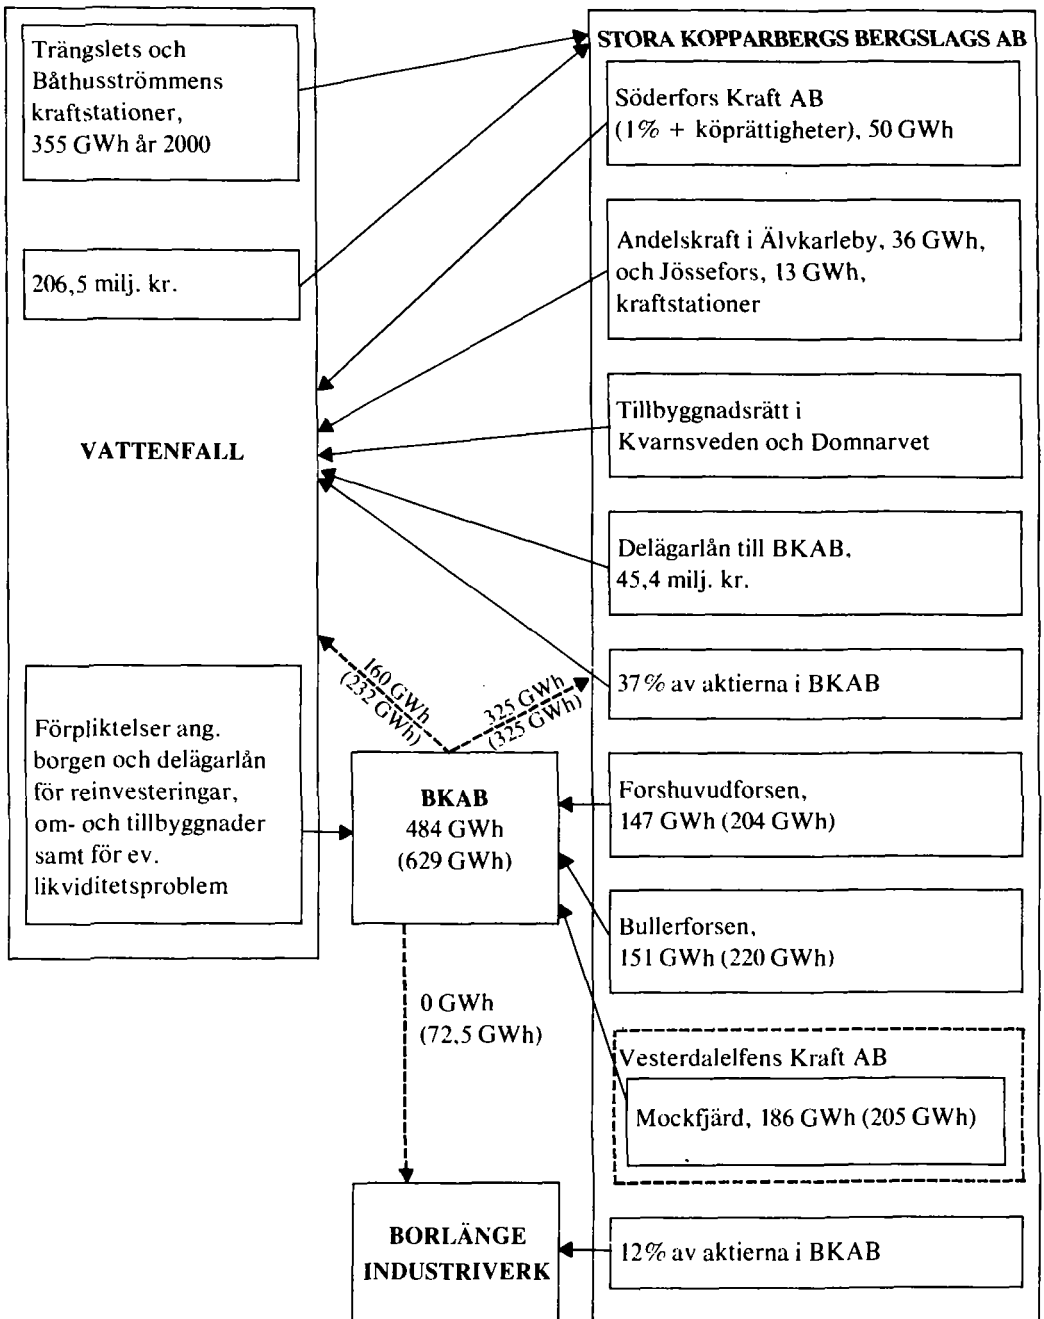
Trängslets och Båthusströmmens kraftstationer, 355 GWh år 2000

206,5 milj. kr.

VATTENFALL

Förpliktelser ang. borgen och delägarlån för reinvesteringar, om- och tillbyggnader samt för ev. likviditetsproblem

STORA KOPPARBERGS BERGSLAGS AB

Söderfors Kraft AB (1% + köprättigheter), 50 GWh

Andelskraft i Älvkarleby, 36 GWh, och Jössefors, 13 GWh, kraftstationer

Tillbyggnadsrätt i Kvarnsveden och Domnarvet

Delägarlån till BKAB, 45,4 milj. kr.

37% av aktierna i BKAB

160 GWh (232 GWh)

325 GWh (325 GWh)

BKAB
484 GWh
(629 GWh)

Forshuvudforsen, 147 GWh (204 GWh)

Bullerforsen, 151 GWh (220 GWh)

0 GWh (72,5 GWh)

Vesterdalelfens Kraft AB

Mockfjärd, 186 GWh (205 GWh)

BORLÄNGE INDUSTRIVERK

12% av aktierna i BKAB